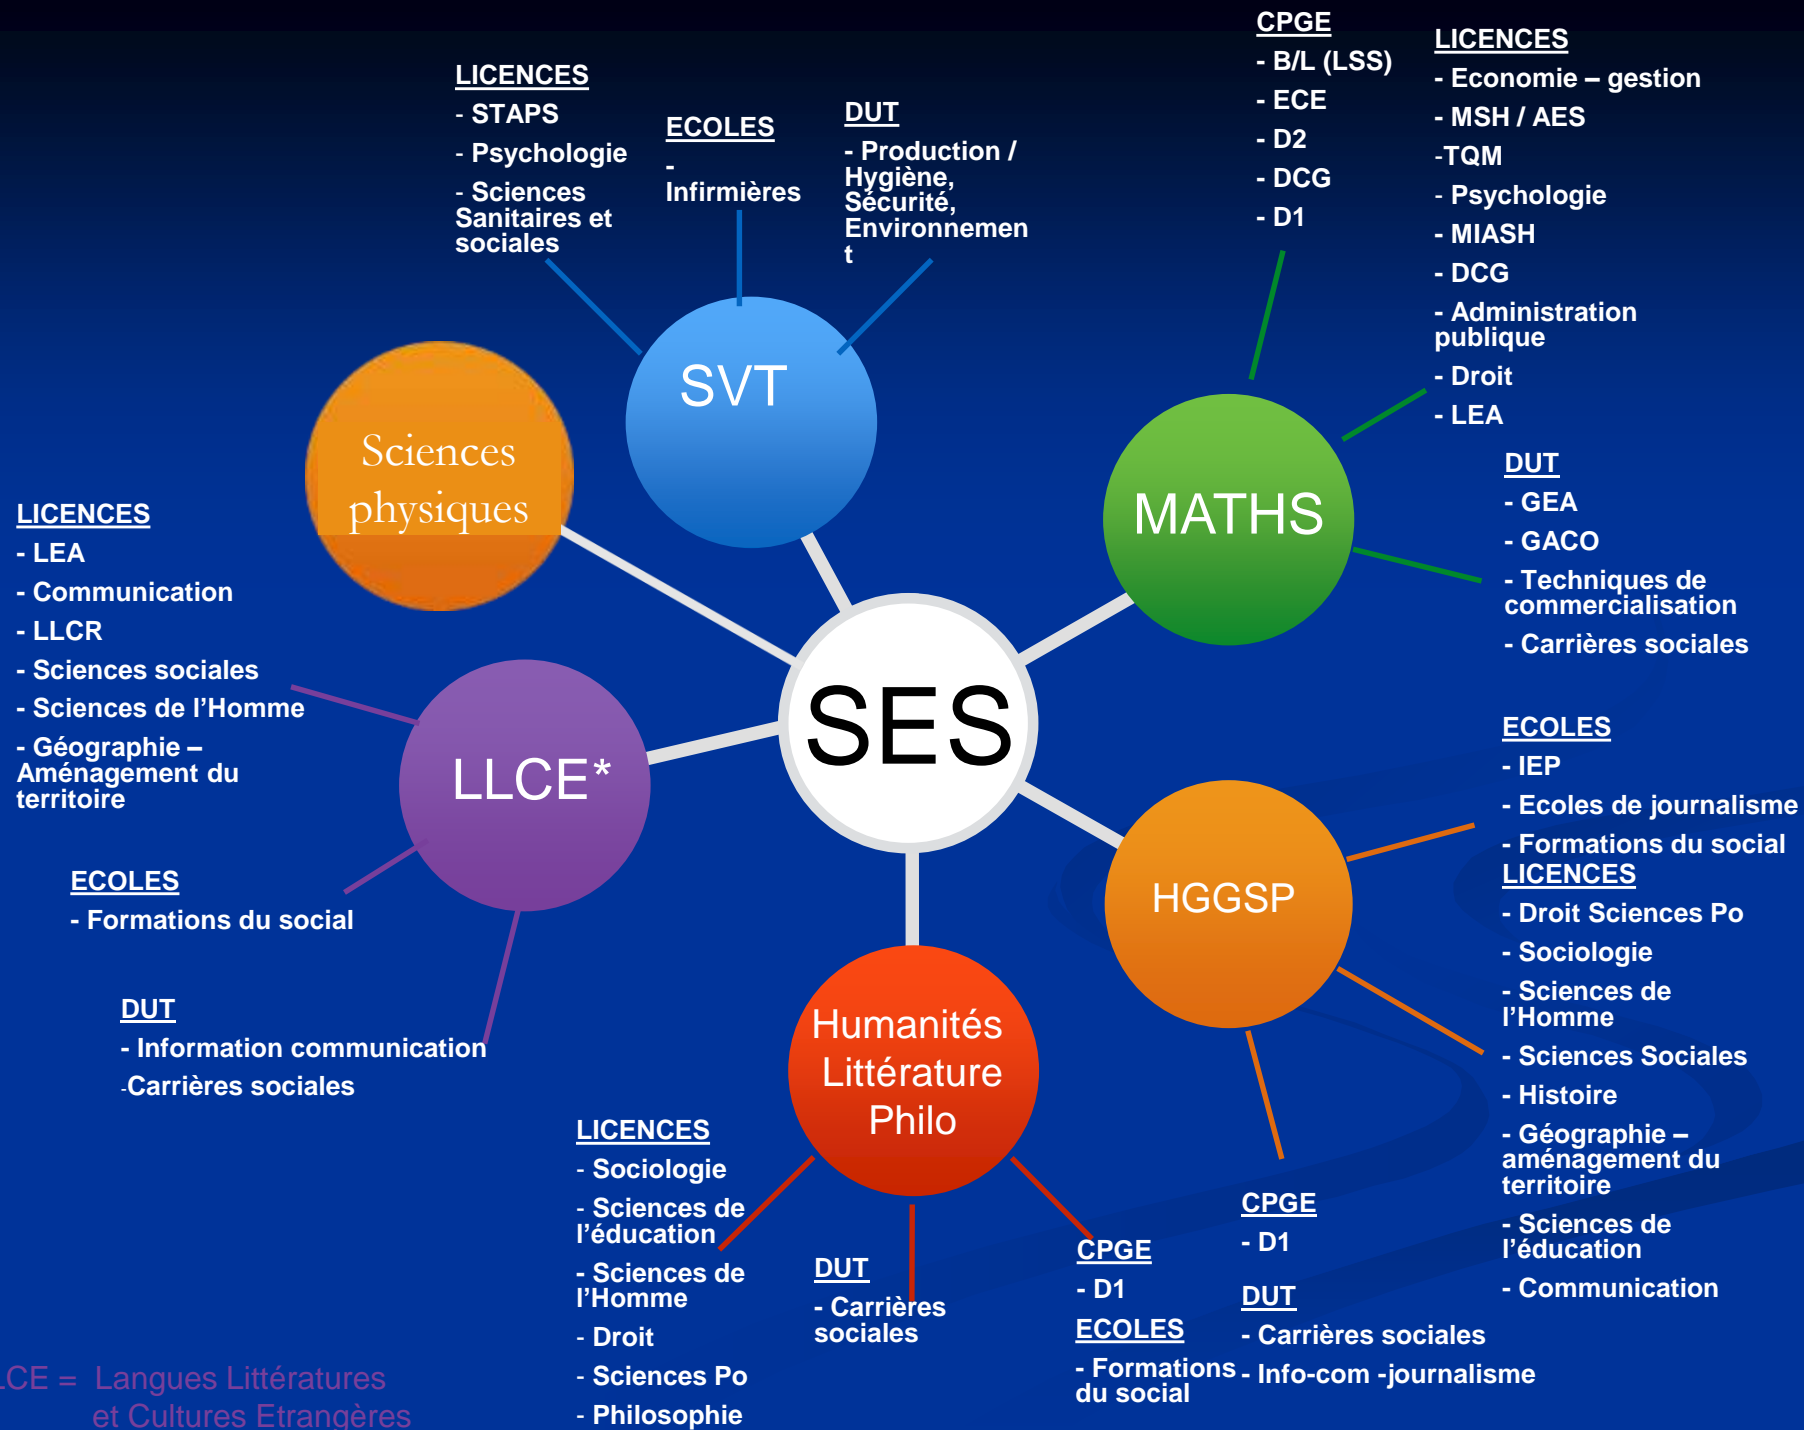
SES

SVT

LICENCES
- STAPS
- Psychologie
- Sciences Sanitaires et sociales

ECOLES
- Infirmières

DUT
- Production / Hygiène, Sécurité, Environnement

MATHS

CPGE
- B/L (LSS)
- ECE
- D2
- DCG
- D1

LICENCES
- Economie – gestion
- MSH / AES
-TQM
- Psychologie
- MIASH
- DCG
- Administration publique
- Droit
- LEA

DUT
- GEA
- GACO
- Techniques de commercialisation
- Carrières sociales

Sciences physiques

LLCE*

LICENCES
- LEA
- Communication
- LLCR
- Sciences sociales
- Sciences de l'Homme
- Géographie – Aménagement du territoire

ECOLES
- Formations du social

DUT
- Information communication
-Carrières sociales

HGGSP

ECOLES
- IEP
- Ecoles de journalisme
- Formations du social

LICENCES
- Droit Sciences Po
- Sociologie
- Sciences de l'Homme
- Sciences Sociales
- Histoire
- Géographie – aménagement du territoire
- Sciences de l'éducation
- Communication

CPGE
- D1

DUT
- Carrières sociales
- Info-com -journalisme

Humanités Littérature Philo

LICENCES
- Sociologie
- Sciences de l'éducation
- Sciences de l'Homme
- Droit
- Sciences Po
- Philosophie

DUT
- Carrières sociales

CPGE
- D1

ECOLES
- Formations du social

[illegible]CE = Langues Littératures et Cultures Etrangères